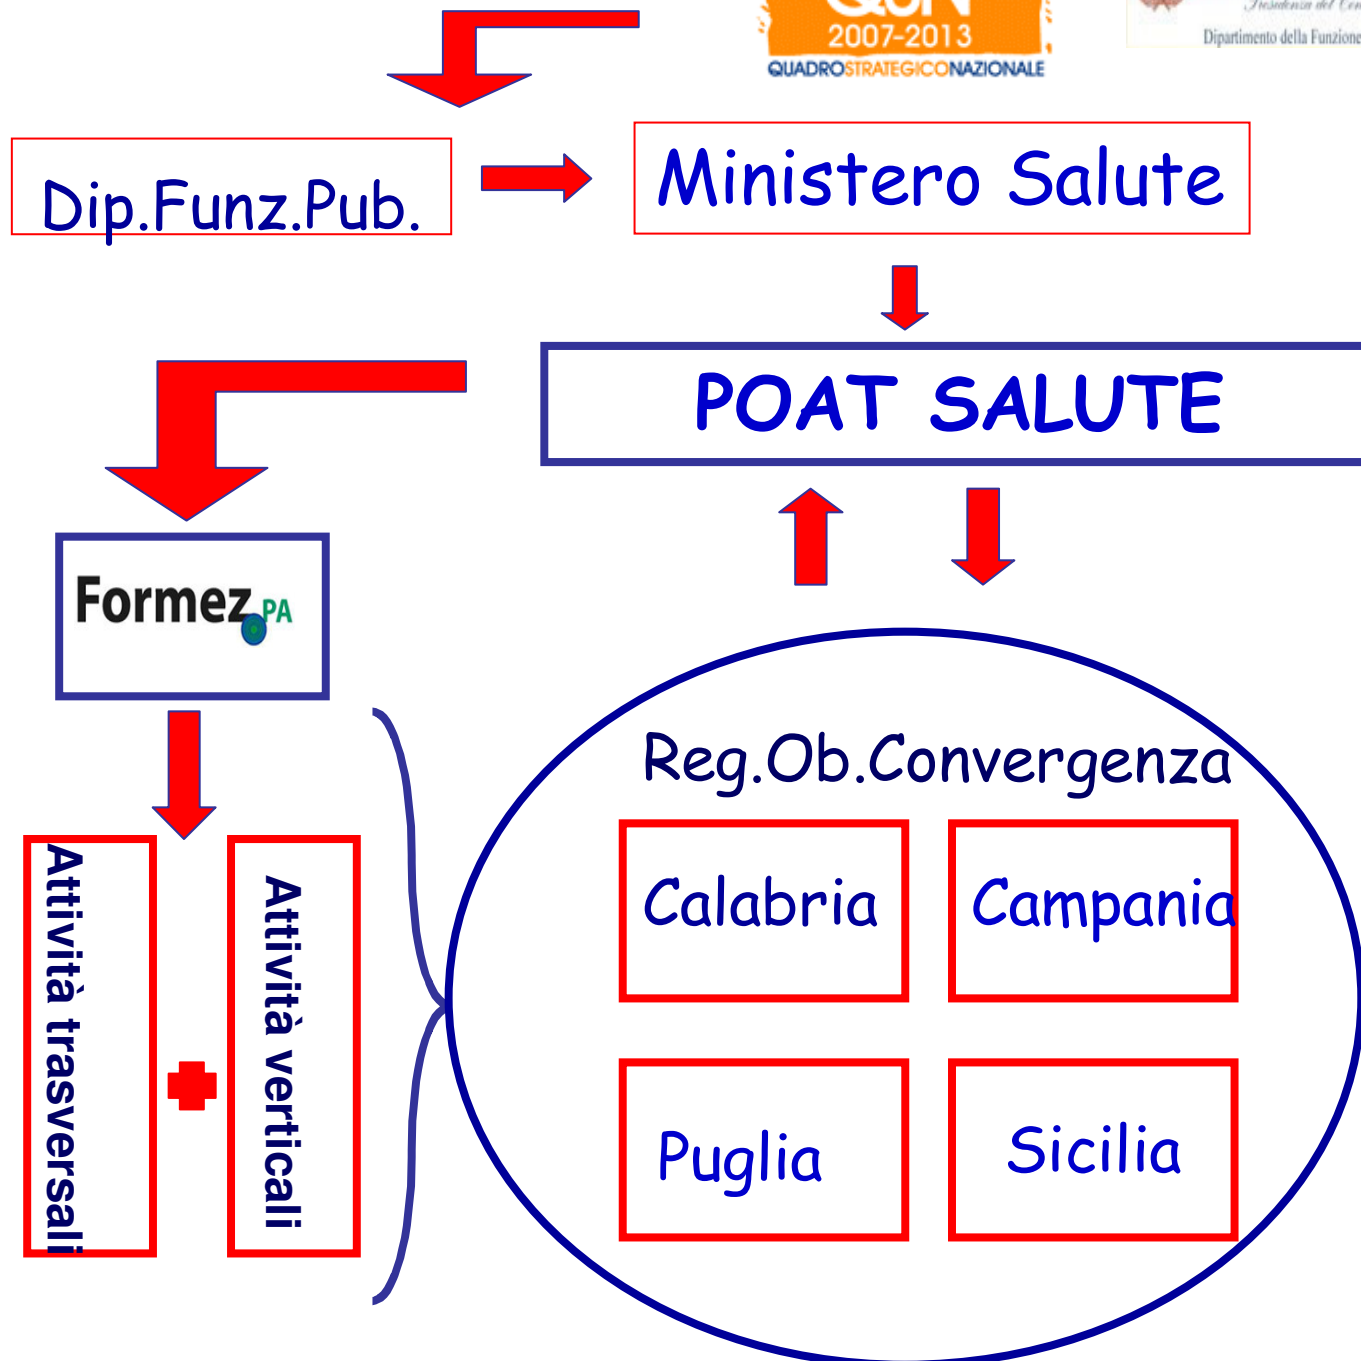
2007-2013
QUADROSTRATEGICONAZIONALE

Dipartimento della Funzione

Dip.Funz.Pub.

Ministero Salute

POAT SALUTE

Formez PA

Attività trasversali

Attività verticali

Reg.Ob.Convergenza

Calabria

Campania

Puglia

Sicilia